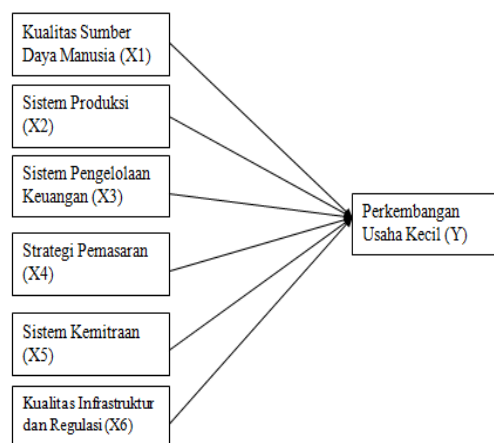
Kualitas Sumber Daya Manusia (X1)

Sistem Produksi (X2)

Sistem Pengelolaan Keuangan (X3)

Strategi Pemasaran (X4)

Sistem Kemitraan (X5)

Kualitas Infrastruktur dan Regulasi (X6)

Perkembangan Usaha Kecil (Y)